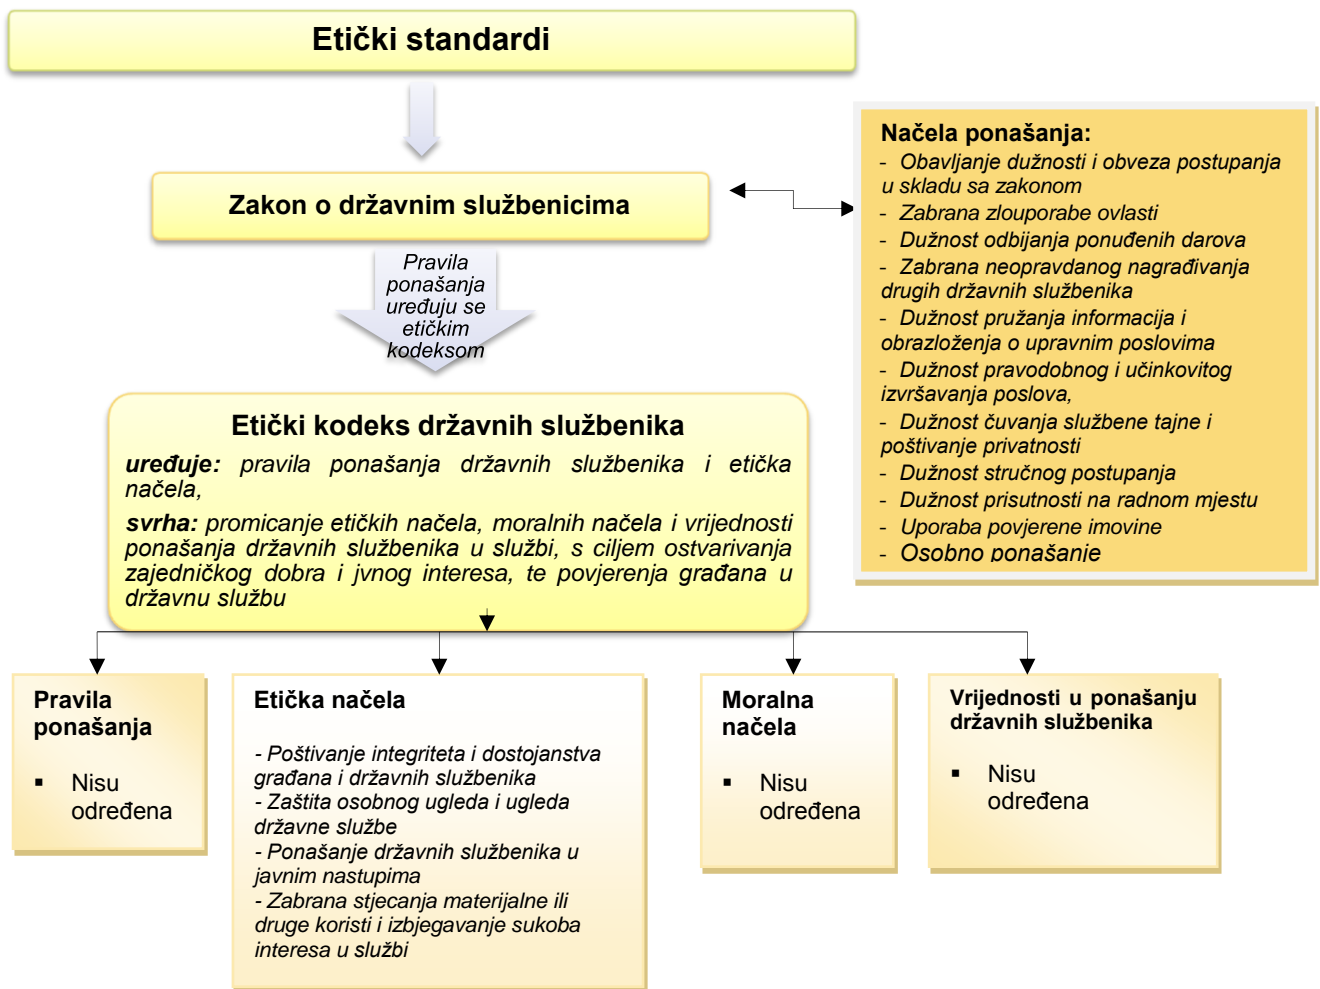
Etički standardi

Zakon o državnim službenicima

Pravila ponašanja uređuju se etičkim kodeksom

Načela ponašanja:
- Obavljanje dužnosti i obveza postupanja u skladu sa zakonom
- Zabrana zlouporabe ovlasti
- Dužnost odbijanja ponuđenih darova
- Zabrana neopravdanog nagrađivanja drugih državnih službenika
- Dužnost pružanja informacija i obrazloženja o upravnim poslovima
- Dužnost pravodobnog i učinkovitog izvršavanja poslova,
- Dužnost čuvanja službene tajne i poštivanje privatnosti
- Dužnost stručnog postupanja
- Dužnost prisutnosti na radnom mjestu
- Uporaba povjerene imovine
- Osobno ponašanje

Etički kodeks državnih službenika

uređuje: pravila ponašanja državnih službenika i etička načela,

svrha: promicanje etičkih načela, moralnih načela i vrijednosti ponašanja državnih službenika u službi, s ciljem ostvarivanja zajedničkog dobra i jvnog interesa, te povjerenja građana u državnu službu

Pravila ponašanja
▪ Nisu određena

Etička načela
- Poštivanje integriteta i dostojanstva građana i državnih službenika
- Zaštita osobnog ugleda i ugleda državne službe
- Ponašanje državnih službenika u javnim nastupima
- Zabrana stjecanja materijalne ili druge koristi i izbjegavanje sukoba interesa u službi

Moralna načela
▪ Nisu određena

Vrijednosti u ponašanju državnih službenika
▪ Nisu određena